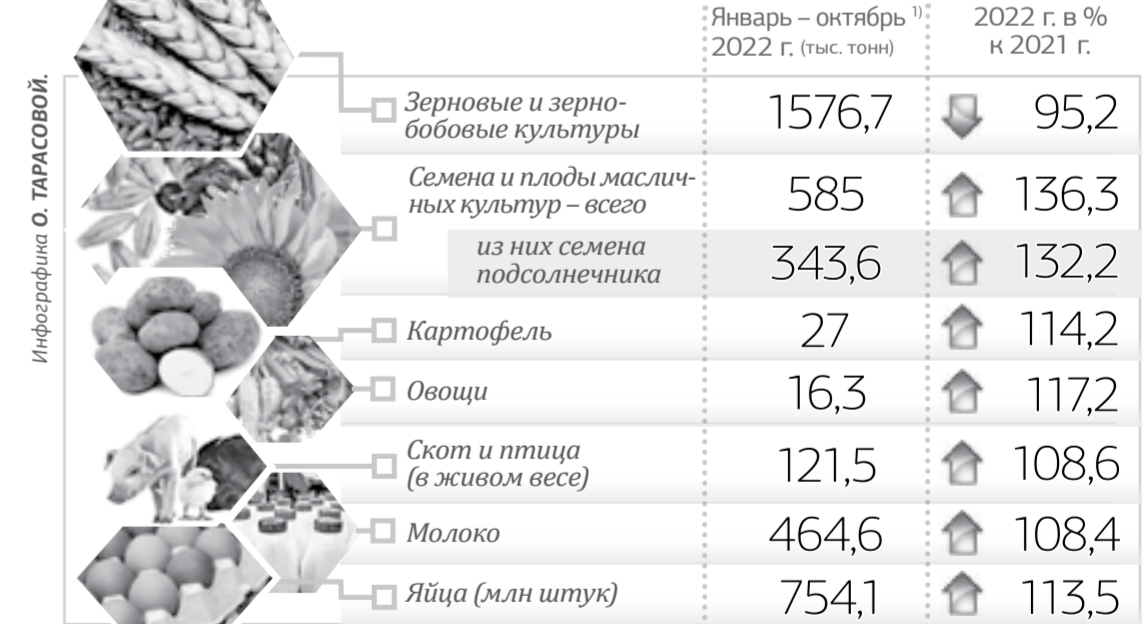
Инфографика О. ТАРАСОВОЙ.

| | Январь – октябрь $^{1)}$ 2022 г. (тыс. тонн) | 2022 г. в % к 2021 г. |
|---|---|---|
| Зерновые и зернобобовые культуры | 1576,7 | 95,2 |
| Семена и плоды масличных культур – всего | 585 | 136,3 |
| из них семена подсолнечника | 343,6 | 132,2 |
| Картофель | 27 | 114,2 |
| Овощи | 16,3 | 117,2 |
| Скот и птица (в живом весе) | 121,5 | 108,6 |
| Молоко | 464,6 | 108,4 |
| Яйца (млн штук) | 754,1 | 113,5 |